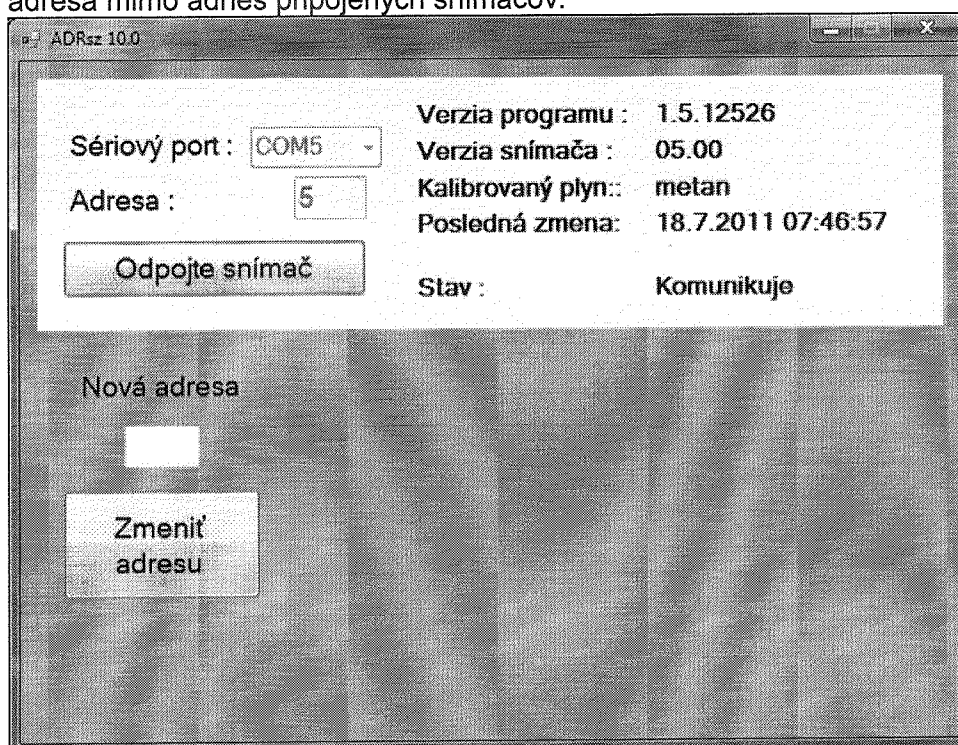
adresa mimo adries pripojených snímačov.

ADRsz 10.0

Sériový port : COM5

Adresa : 5

Odpojte snímač

Verzia programu : 1.5.12526
Verzia snímača : 05.00
Kalibrovaný plyn:: metan
Posledná zmena: 18.7.2011 07:46:57

Stav : Komunikuje

Nová adresa

Zmeniť adresu